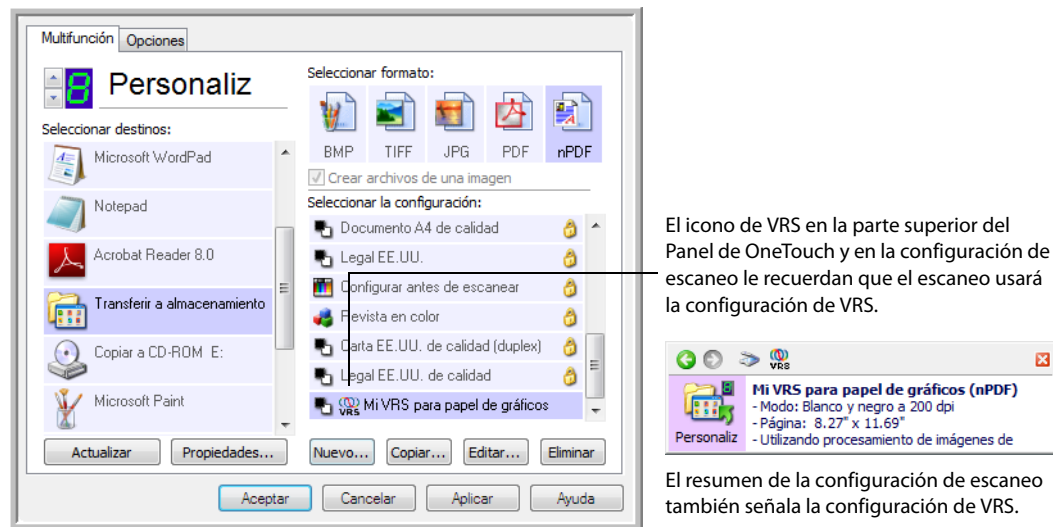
Multifunción Opciones

8 Personaliz

Seleccionar destinos:

Microsoft WordPad

Notepad

Acrobat Reader 8.0

Transferir a almacenamiento

Copiar a CD-ROM E:

Microsoft Paint

Seleccionar formato:

BMP TIFF JPG PDF nPDF

Crear archivos de una imagen

Seleccionar la configuración:

Documento A4 de calidad

Legal EE.UU.

Configurar antes de escanear

Revista en color

Carta EE.UU. de calidad (duplex)

Legal EE.UU. de calidad

Mi VRS para papel de gráficos

Actualizar Propiedades... Nuevo... Copiar... Editar... Eliminar

Aceptar Cancelar Aplicar Ayuda

El icono de VRS en la parte superior del Panel de OneTouch y en la configuración de escaneo le recuerdan que el escaneo usará la configuración de VRS.

VRS

Mi VRS para papel de gráficos (nPDF)
- Modo: Blanco y negro a 200 dpi
- Página: 8.27" x 11.69"
- Utilizando procesamiento de imágenes de

Personaliz

El resumen de la configuración de escaneo también señala la configuración de VRS.